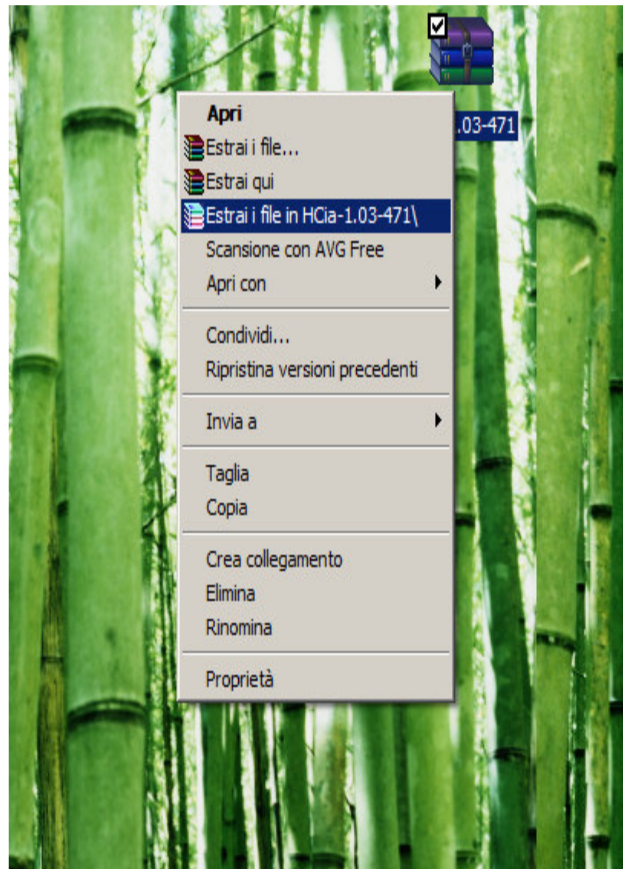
.03-471

Apri
Estrai i file...
Estrai qui
Estrai i file in HCia-1.03-471\
Scansione con AVG Free
Apri con

Condividi...
Ripristina versioni precedenti

Invia a

Taglia
Copia

Crea collegamento
Elimina
Rinomina

Proprietà